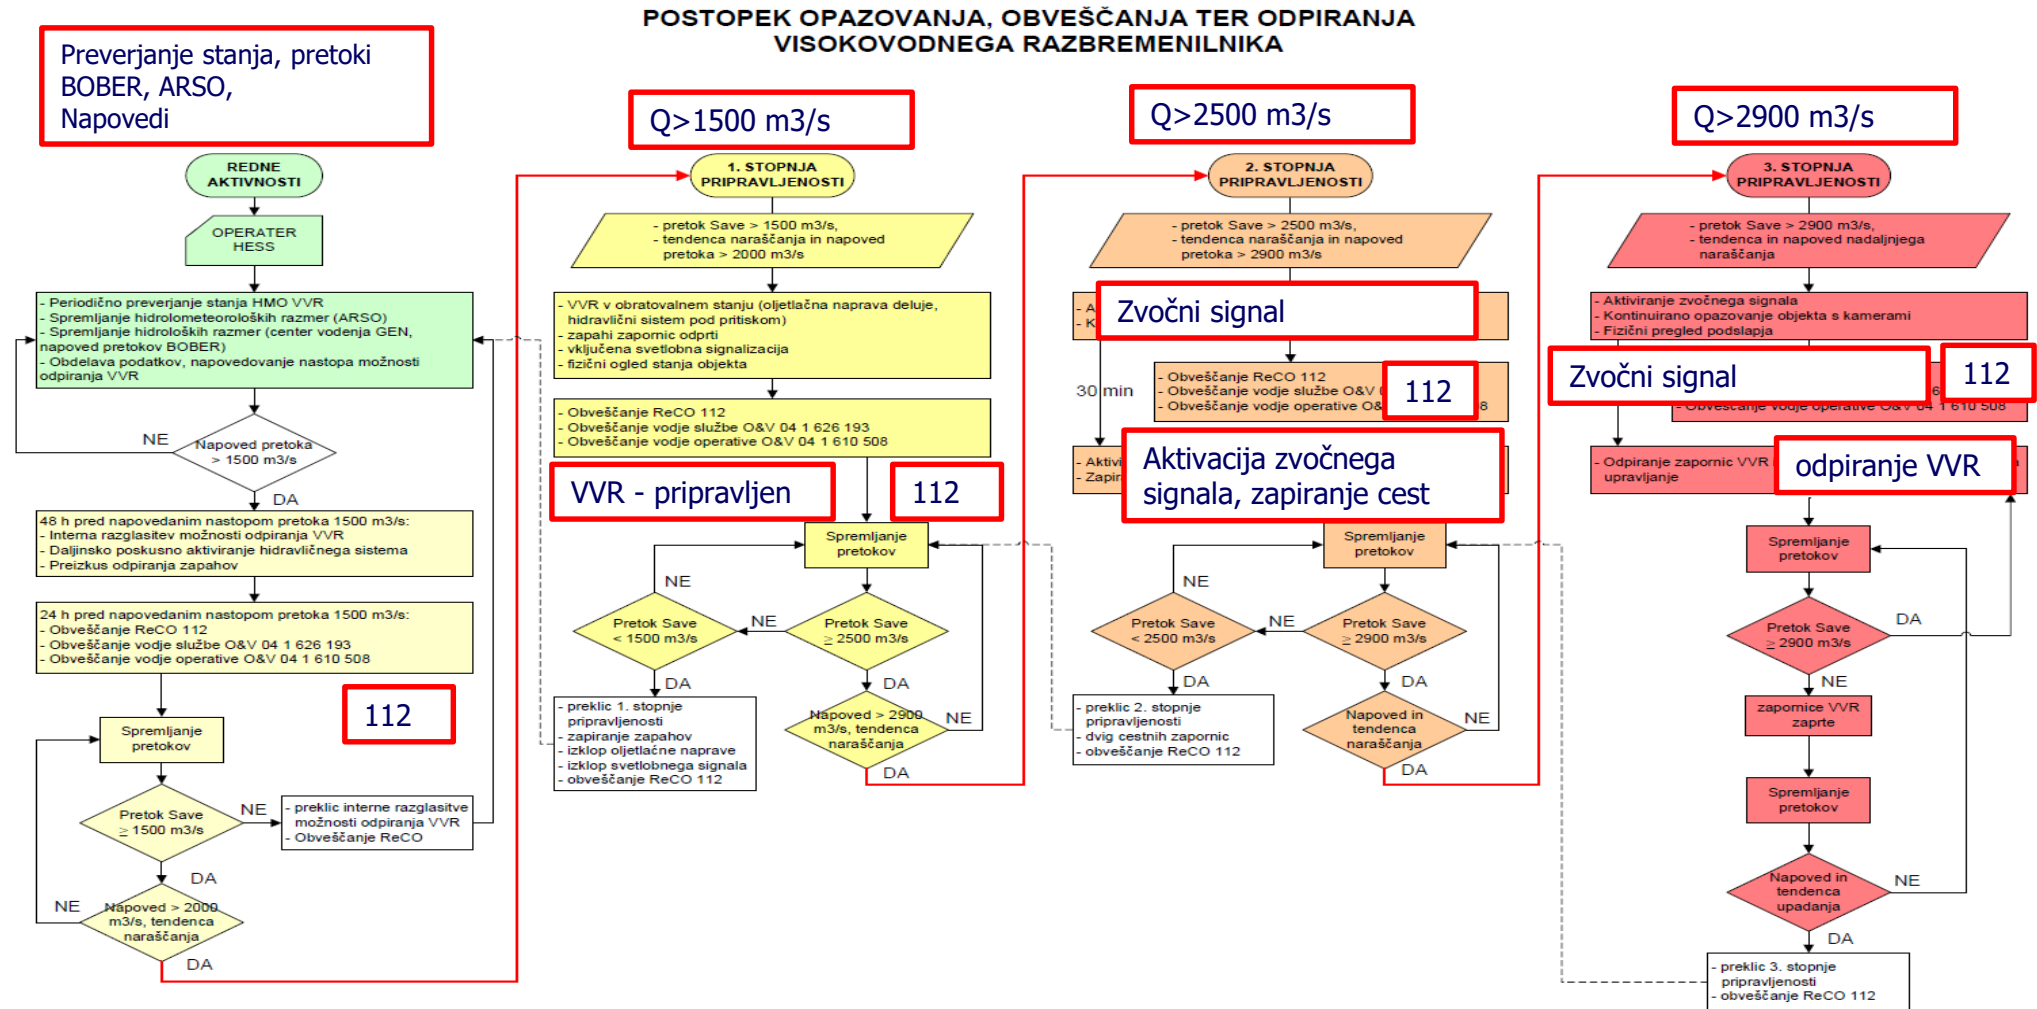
POSTOPEK OPAZOVANJA, OBVEŠČANJA TER ODPIRANJA VISOKOVODNEGA RAZBREMENILNIKA

Preverjanje stanja, pretoki BOBER, ARSO, Napovedi

Q>1500 m3/s

Q>2500 m3/s

Q>2900 m3/s

REDNE AKTIVNOSTI

OPERATER HESS

- Periodično preverjanje stanja HMO VVR
- Spremljanje hidrometeoroloških razmer (ARSO)
- Spremljanje hidroloških razmer (center vodenja GEN, napoved pretokov BOBER)
- Obdelava podatkov, napovedovanje nastopa možnosti odpiranja VVR

NE

Napoved pretoka > 1500 m3/s

DA

48 h pred napovedanim nastopom pretoka 1500 m3/s:
- Interna razglasitev možnosti odpiranja VVR
- Daljinsko poskusno aktiviranje hidravličnega sistema
- Preizkus odpiranja zapahov

24 h pred napovedanim nastopom pretoka 1500 m3/s:
- Obveščanje ReCO 112
- Obveščanje vodje službe O&V 04 1 626 193
- Obveščanje vodje operative O&V 04 1 610 508

112

Spremljanje pretokov

Pretok Save ≥ 1500 m3/s

NE

- preklic interne razglasitve možnosti odpiranja VVR
- Obveščanje ReCO

DA

NE

Napoved > 2000 m3/s, tendenca naraščanja

DA

1. STOPNJA PRIPRAVLJENOSTI

- pretok Save > 1500 m3/s,
- tendenca naraščanja in napoved pretoka > 2000 m3/s

- VVR v obratovalnem stanju (oljetlačna naprava deluje, hidravlični sistem pod pritiskom)
- zapahi zapornic odprti
- vključena svetlobna signalizacija
- fizični ogled stanja objekta

- Obveščanje ReCO 112
- Obveščanje vodje službe O&V 04 1 626 193
- Obveščanje vodje operative O&V 04 1 610 508

VVR - pripravljen

112

Spremljanje pretokov

NE

Pretok Save < 1500 m3/s

NE

Pretok Save ≥ 2500 m3/s

DA

DA

- preklic 1. stopnje pripravljenosti
- zapiranje zapahov
- izklop oljetlačne naprave
- izklop svetlobnega signala
- obveščanje ReCO 112

Napoved > 2900 m3/s, tendenca naraščanja

NE

DA

2. STOPNJA PRIPRAVLJENOSTI

- pretok Save > 2500 m3/s,
- tendenca naraščanja in napoved pretoka > 2900 m3/s

- A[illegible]
- K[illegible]

Zvočni signal

30 min

- Obveščanje ReCO 112
- Obveščanje vodje službe O&V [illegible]
- Obveščanje vodje operative O&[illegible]

112

- Aktivi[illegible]
- Zapir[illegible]

Aktivacija zvočnega signala, zapiranje cest

Spremljanje pretokov

NE

Pretok Save < 2500 m3/s

NE

Pretok Save ≥ 2900 m3/s

DA

DA

- preklic 2. stopnje pripravljenosti
- dvig cestnih zapornic
- obveščanje ReCO 112

Napoved in tendenca naraščanja

NE

DA

3. STOPNJA PRIPRAVLJENOSTI

- pretok Save > 2900 m3/s,
- tendenca in napoved nadaljnjega naraščanja

- Aktiviranje zvočnega signala
- Kontinuirano opazovanje objekta s kamerami
- Fizični pregled podslapja

Zvočni signal

112

- Obveščanje vodje operative O&V 04 1 610 508

- Odpiranje zapornic VVR upravljanje

odpiranje VVR

Spremljanje pretokov

DA

Pretok Save ≥ 2900 m3/s

NE

zapornice VVR zaprte

Spremljanje pretokov

Napoved in tendenca upadanja

NE

DA

- preklic 3. stopnje pripravljenosti
- obveščanje ReCO 112